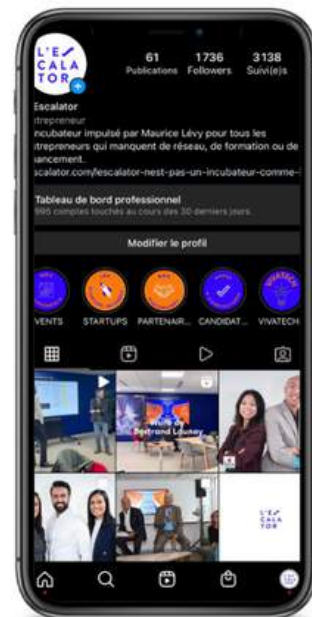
L'E CALA TOR

61 Publications
1736 Followers
3138 Suivi(e)s

Escalator
itrepreneur
ıncubateur impulsé par Maurice Lévy pour tous les ıtrepreneurs qui manquent de réseau, de formation ou de ıancement.
scalator.com/escalator-nest-pas-un-incubateur-comme-

Tableau de bord professionnel
995 comptes touchés au cours des 30 derniers jours.

Modifier le profil

VENTS
STARTUPS
PARTENAIR...
CANDIDAT...
VIVATECH

Bertrand Louney

L'E CALA TOR